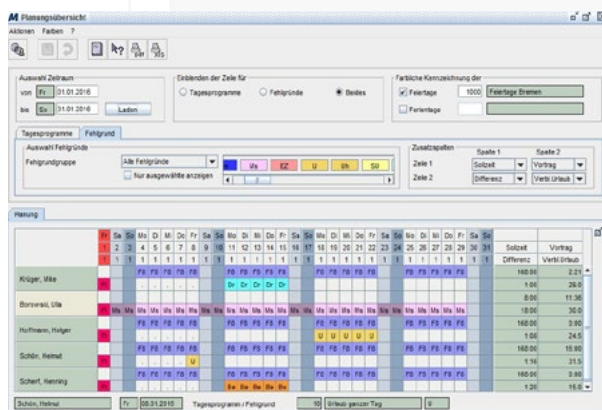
M Planungsübersicht

Aktionen Farben ?

Auswahl Zeitraum

von Fr 01.01.2016

bis So 31.01.2016 Laden

Einblenden der Zeile für

Tagesprogramme Fehlgründe Beides

Farbliche Kennzeichnung der

Feiertage 1000 Feiertage Bremen

Ferientage

Tagesprogramme Fehlgrund

Auswahl Fehlgründe

Fehlgrundgruppe Alle Fehlgründe

Nur ausgewählte anzeigen

Ma Va EZ U Uh SU

Zusatzspalten Spalte 1 Spalte 2

Zeile 1 Sollzeit Vortrag

Zeile 2 Differenz Verbl.Urlaub

Planung

| | Fr | Sa | So | Mo | Di | Mi | Do | Fr | Sa | So | Mo | Di | Mi | Do | Fr | Sa | So | Mo | Di | Mi | Do | Fr | Sa | So | Mo | Di | Mi | Do | Fr | Sa | So | Sollzeit | Vortrag |
|---|---|---|---|---|---|---|---|---|---|---|---|---|---|---|---|---|---|---|---|---|---|---|---|---|---|---|---|---|---|---|---|---|---|
| | 1 | 2 | 3 | 4 | 5 | 6 | 7 | 8 | 9 | 10 | 11 | 12 | 13 | 14 | 15 | 16 | 17 | 18 | 19 | 20 | 21 | 22 | 23 | 24 | 25 | 26 | 27 | 28 | 29 | 30 | 31 | Differenz | Verbl.Urlaub |
| Krüger, Mike | | | | FS | FS | FS | FS | FS | | | FS | FS | FS | FS | FS | | | FS | FS | FS | FS | FS | | | FS | FS | FS | FS | FS | | | 160.00 | 2.21 |
| | Ft | | | | | | | | | | Dr | Dr | Dr | Dr | Dr | | | | | | | | | | | | | | | | | 1.00 | 28.0 |
| Borowski, Ulla | | | | | | | | | | | | | | | | | | | | | | | | | | | | | | | | 80.00 | 11.36 |
| | Ft | Ma | Ma | Ma | Ma | Ma | Ma | Ma | Ma | Ma | Ma | Ma | Ma | Ma | Ma | Ma | Ma | Ma | Ma | Ma | Ma | Ma | Ma | Ma | Ma | Ma | Ma | Ma | Ma | | | 18.00 | 30.0 |
| Hoffmann, Holger | | | | FS | FS | FS | FS | FS | | | FS | FS | FS | FS | FS | | | FS | FS | FS | FS | FS | | | FS | FS | FS | FS | FS | | | 160.00 | 3.90 |
| | Ft | | | | | | | | | | | | | | | | | U | U | U | U | U | | | | | | | | | | 1.00 | 24.5 |
| Schön, Helmut | | | | FS | FS | FS | FS | FS | | | FS | FS | FS | FS | FS | | | FS | FS | FS | FS | FS | | | FS | FS | FS | FS | FS | | | 160.00 | 15.90 |
| | Ft | | | | | | | U | | | | | | | | | | | | | | | | | | | | | | | | 1.14 | 31.5 |
| Scherf, Henning | | | | FS | FS | FS | FS | FS | | | FS | FS | FS | FS | FS | | | FS | FS | FS | FS | FS | | | FS | FS | FS | FS | FS | | | 160.00 | 3.90 |
| | Ft | | | | | | | | | | Be | Be | Be | Be | Be | | | | | | | | | | | | | | | | | 1.20 | 16.0 |

Schön, Helmut Fr 08.01.2016 Tagesprogramm / Fehlgrund 10 Urlaub ganzer Tag 0